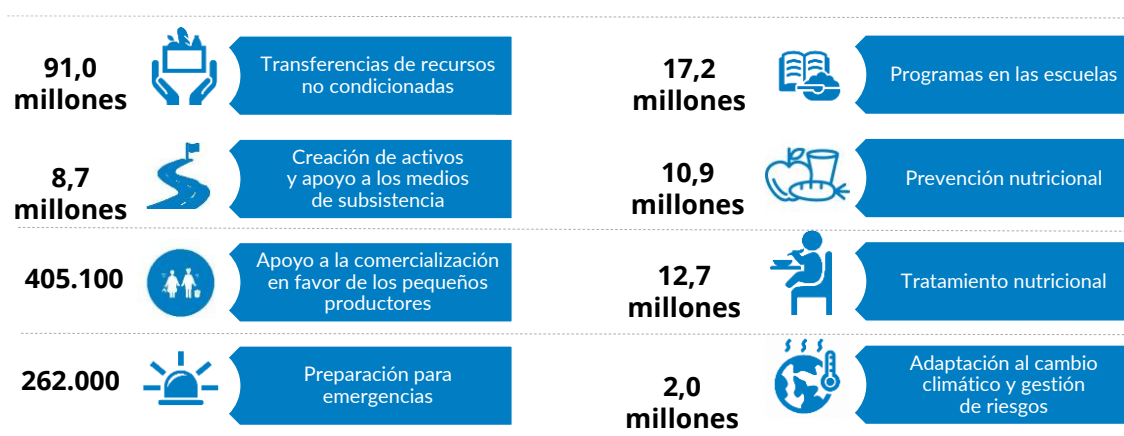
91,0 millones

Transferencias de recursos no condicionadas

8,7 millones

Creación de activos y apoyo a los medios de subsistencia

405.100

Apoyo a la comercialización en favor de los pequeños productores

262.000

Preparación para emergencias

17,2 millones

Programas en las escuelas

10,9 millones

Prevención nutricional

12,7 millones

Tratamiento nutricional

2,0 millones

Adaptación al cambio climático y gestión de riesgos